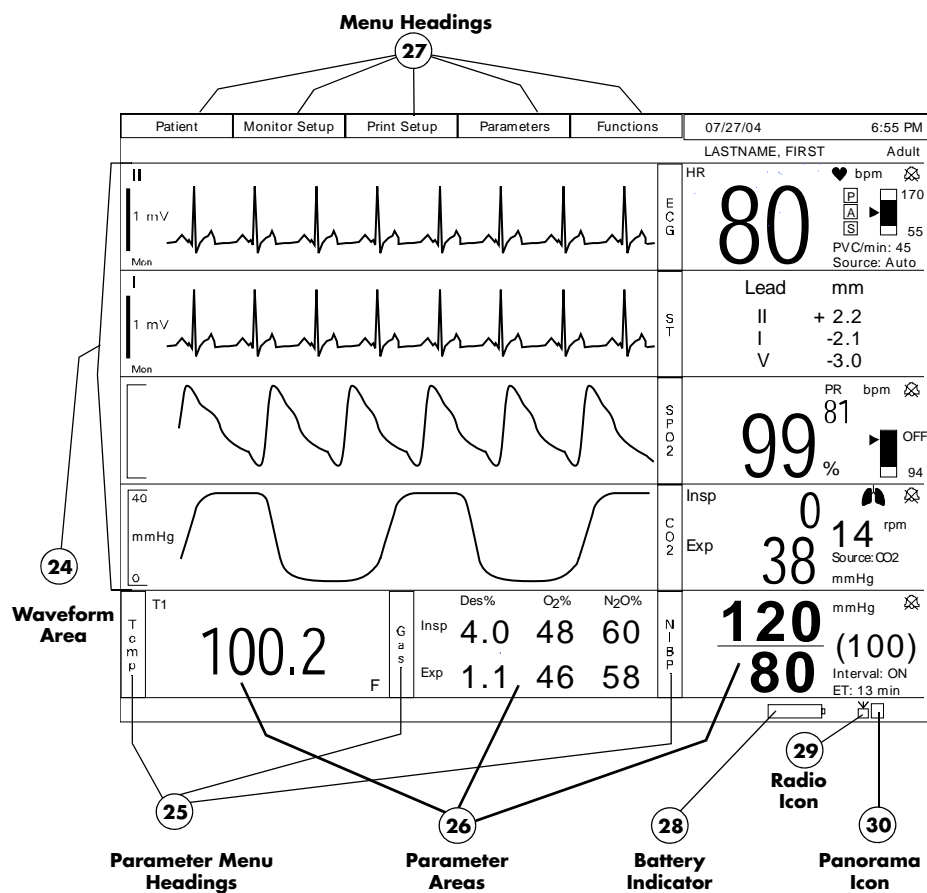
Menu Headings

27

Patient | Monitor Setup | Print Setup | Parameters | Functions

07/27/04 6:55 PM

LASTNAME, FIRST Adult

II

1 mV

Mon

ECG

HR

bpm

80

P
A
S

170

55

PVC/min: 45
Source: Auto

I

1 mV

Mon

ST

Lead mm

II + 2.2
I -2.1
V -3.0

SPO2

PR bpm

81

99

%

OFF

94

40

mmHg

0

CO2

Insp

0

Exp

38

14 rpm

Source: CO2

mmHg

24

Waveform Area

Temp

T1

100.2

F

Gas

Des% $O_2$% $N_2O$%

Insp 4.0 48 60

Exp 1.1 46 58

NIBP

mmHg

120

80

(100)

Interval: ON
ET: 13 min

29

Radio Icon

25

26

28

30

Parameter Menu Headings

Parameter Areas

Battery Indicator

Panorama Icon